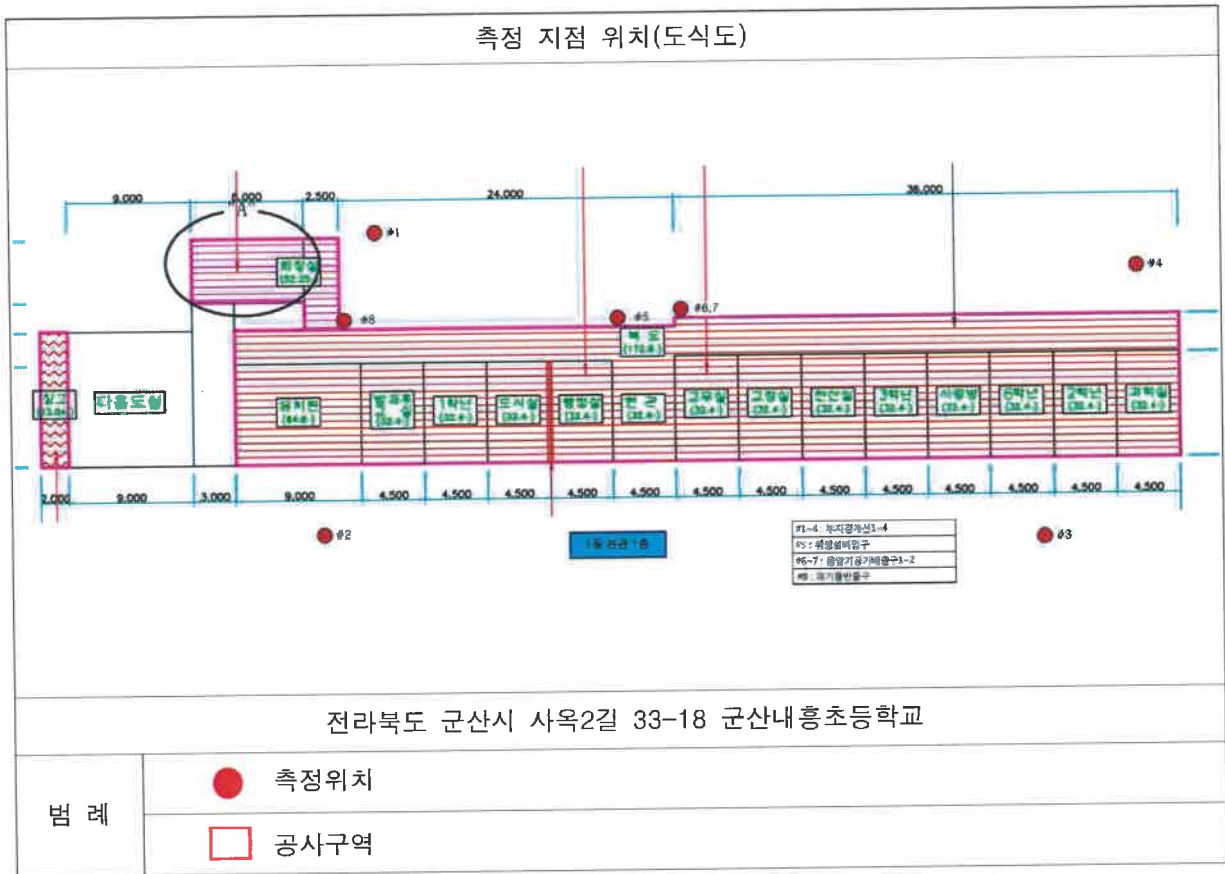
측정 지점 위치(도식도)

9,000 5,000 2,500 24,000 38,000

#1

#4

회장실 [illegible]

#8 #5 #6,7

복도 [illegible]

창고 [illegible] 다목도실

돌봄교실 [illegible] 방과후 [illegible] 1학년 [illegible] 도서실 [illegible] 행정실 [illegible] 현관 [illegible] 교무실 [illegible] 교장실 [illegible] 전산실 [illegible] 3학년 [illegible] 시청각 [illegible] 6학년 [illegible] 2학년 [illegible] 과학실 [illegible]

2,000 9,000 3,000 9,000 4,500 4,500 4,500 4,500 4,500 4,500 4,500 4,500 4,500 4,500 4,500 4,500 4,500

#2

1동 본관 1층

#1~4 : 부지경계선1~4
#5 : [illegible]
#6~7 : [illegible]
#8 : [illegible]

#3

전라북도 군산시 사옥2길 33-18 군산내흥초등학교

범 례

측정위치

공사구역